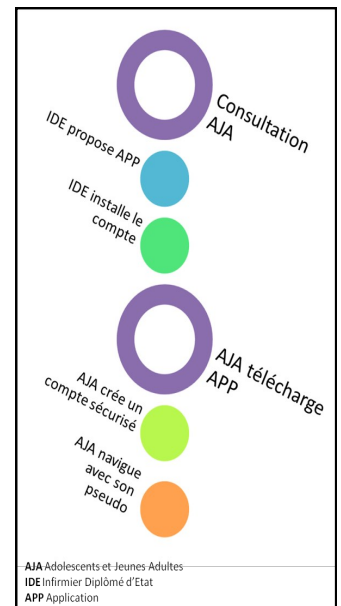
Consultation AJA

IDE propose APP

IDE installe le compte

AJA télécharge APP

AJA crée un compte sécurisé

AJA navigue avec son pseudo

**AJA** Adolescents et Jeunes Adultes
**IDE** Infirmier Diplômé d'Etat
**APP** Application